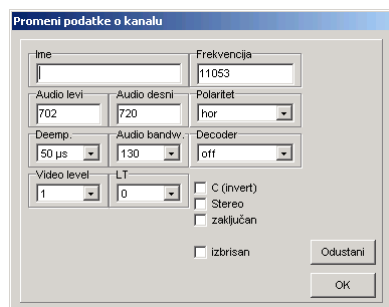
Promeni podatke o kanalu

Ime

Frekvencija
11053

Audio levi
702

Audio desni
720

Polaritet
hor

Deemp.
50 µs

Audio bandw.
130

Decoder
off

Video level
1

LT
0

C (invert)
Stereo
zaključan

izbrisan

Odustani

OK